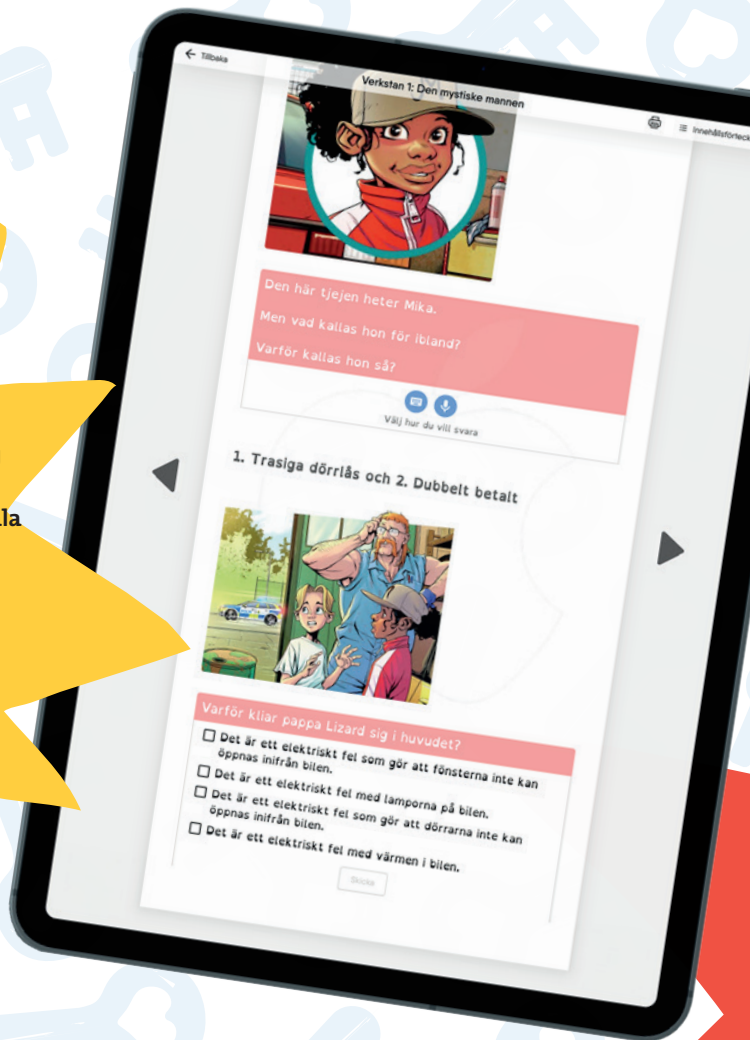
← Tillbaka

Verkstan 1: Den mystiske mannen

Innehållsförteck

Den här tjejen heter Mika.

Men vad kallas hon för ibland?

Varför kallas hon så?

Välj hur du vill svara

1. Trasiga dörrlås och 2. Dubbelt betalt

Varför kliar pappa Lizard sig i huvudet?

☐ Det är ett elektriskt fel som gör att fönsterna inte kan öppnas inifrån bilen.
☐ Det är ett elektriskt fel med lamporna på bilen.
☐ Det är ett elektriskt fel som gör att dörrarna inte kan öppnas inifrån bilen.
☐ Det är ett elektriskt fel med värmen i bilen.

Skicka

la